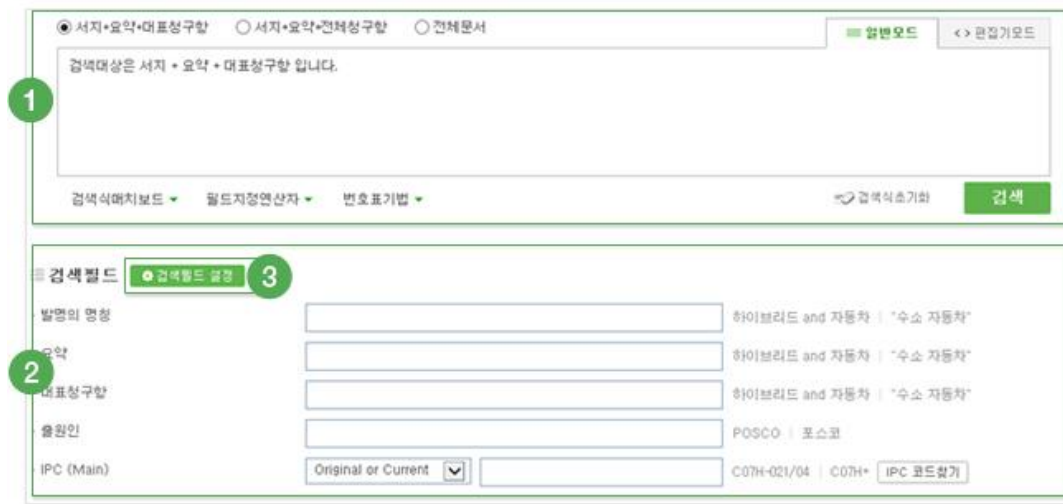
◉ 서지+요약+대표청구항 ○ 서지+요약+전체청구항 ○ 전체문서

일반모드 <> 편집기모드

검색대상은 서지 + 요약 + 대표청구항 입니다.

1

검색식매치보드 ▾ 필드지정연산자 ▾ 번호표기법 ▾

검색식초기화 검색

검색필드 검색필드 설정 3

발명의 명칭 하이브리드 and 자동차 | "수소 자동차"

요약 하이브리드 and 자동차 | "수소 자동차"

2

대표청구항 하이브리드 and 자동차 | "수소 자동차"

출원인 POSCO | 포스코

IPC (Main) Original or Current C07H-021/04 | C07H+ IPC 코드찾기